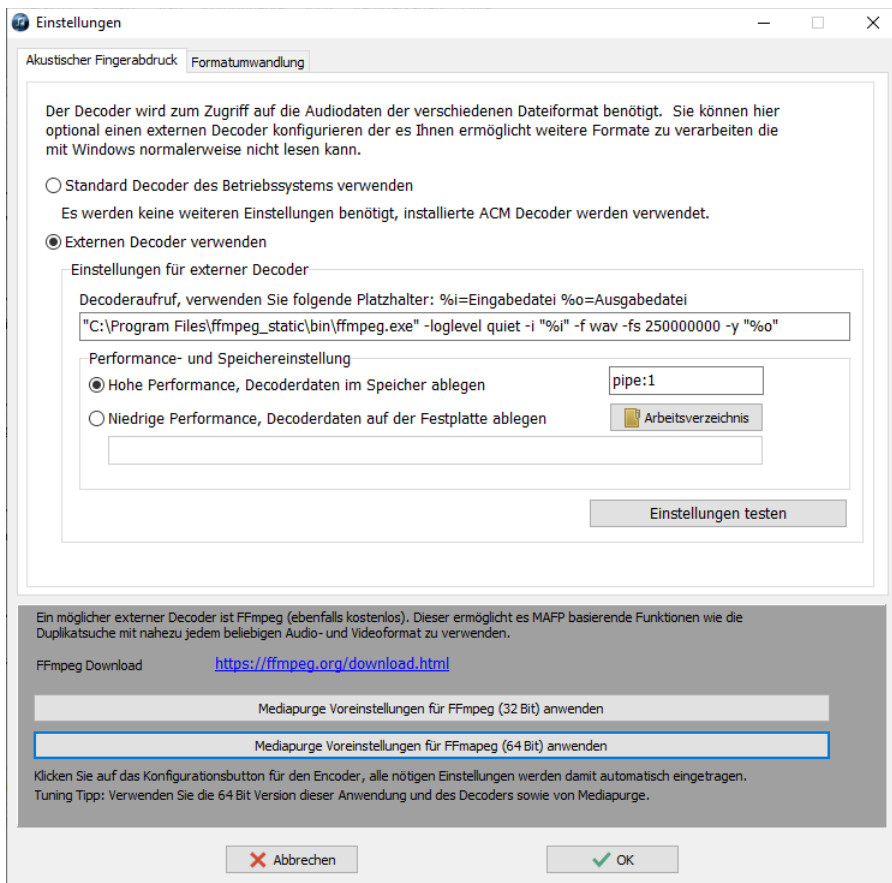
Einstellungen

Akustischer Fingerabdruck | Formatumwandlung

Der Decoder wird zum Zugriff auf die Audiodaten der verschiedenen Dateiformat benötigt. Sie können hier optional einen externen Decoder konfigurieren der es Ihnen ermöglicht weitere Formate zu verarbeiten die mit Windows normalerweise nicht lesen kann.

Standard Decoder des Betriebssystems verwenden

Es werden keine weiteren Einstellungen benötigt, installierte ACM Decoder werden verwendet.

Externen Decoder verwenden

Einstellungen für externer Decoder

Decoderaufruf, verwenden Sie folgende Platzhalter: %i=Eingabedatei %o=Ausgabedatei

"C:\Program Files\ffmpeg_static\bin\ffmpeg.exe" -loglevel quiet -i "%i" -f wav -fs 250000000 -y "%o"

Performance- und Speichereinstellung

Hohe Performance, Decoderdaten im Speicher ablegen

pipe:1

Niedrige Performance, Decoderdaten auf der Festplatte ablegen

Arbeitsverzeichnis

Einstellungen testen

Ein möglicher externer Decoder ist FFmpeg (ebenfalls kostenlos). Dieser ermöglicht es MAFP basierende Funktionen wie die Duplikatsuche mit nahezu jedem beliebigen Audio- und Videoformat zu verwenden.

FFmpeg Download https://ffmpeg.org/download.html

Mediapurge Voreinstellungen für FFmpeg (32 Bit) anwenden

Mediapurge Voreinstellungen für FFmapeg (64 Bit) anwenden

Klicken Sie auf das Konfigurationsbutton für den Encoder, alle nötigen Einstellungen werden damit automatisch eingetragen.
Tuning Tipp: Verwenden Sie die 64 Bit Version dieser Anwendung und des Decoders sowie von Mediapurge.

Abbrechen

OK